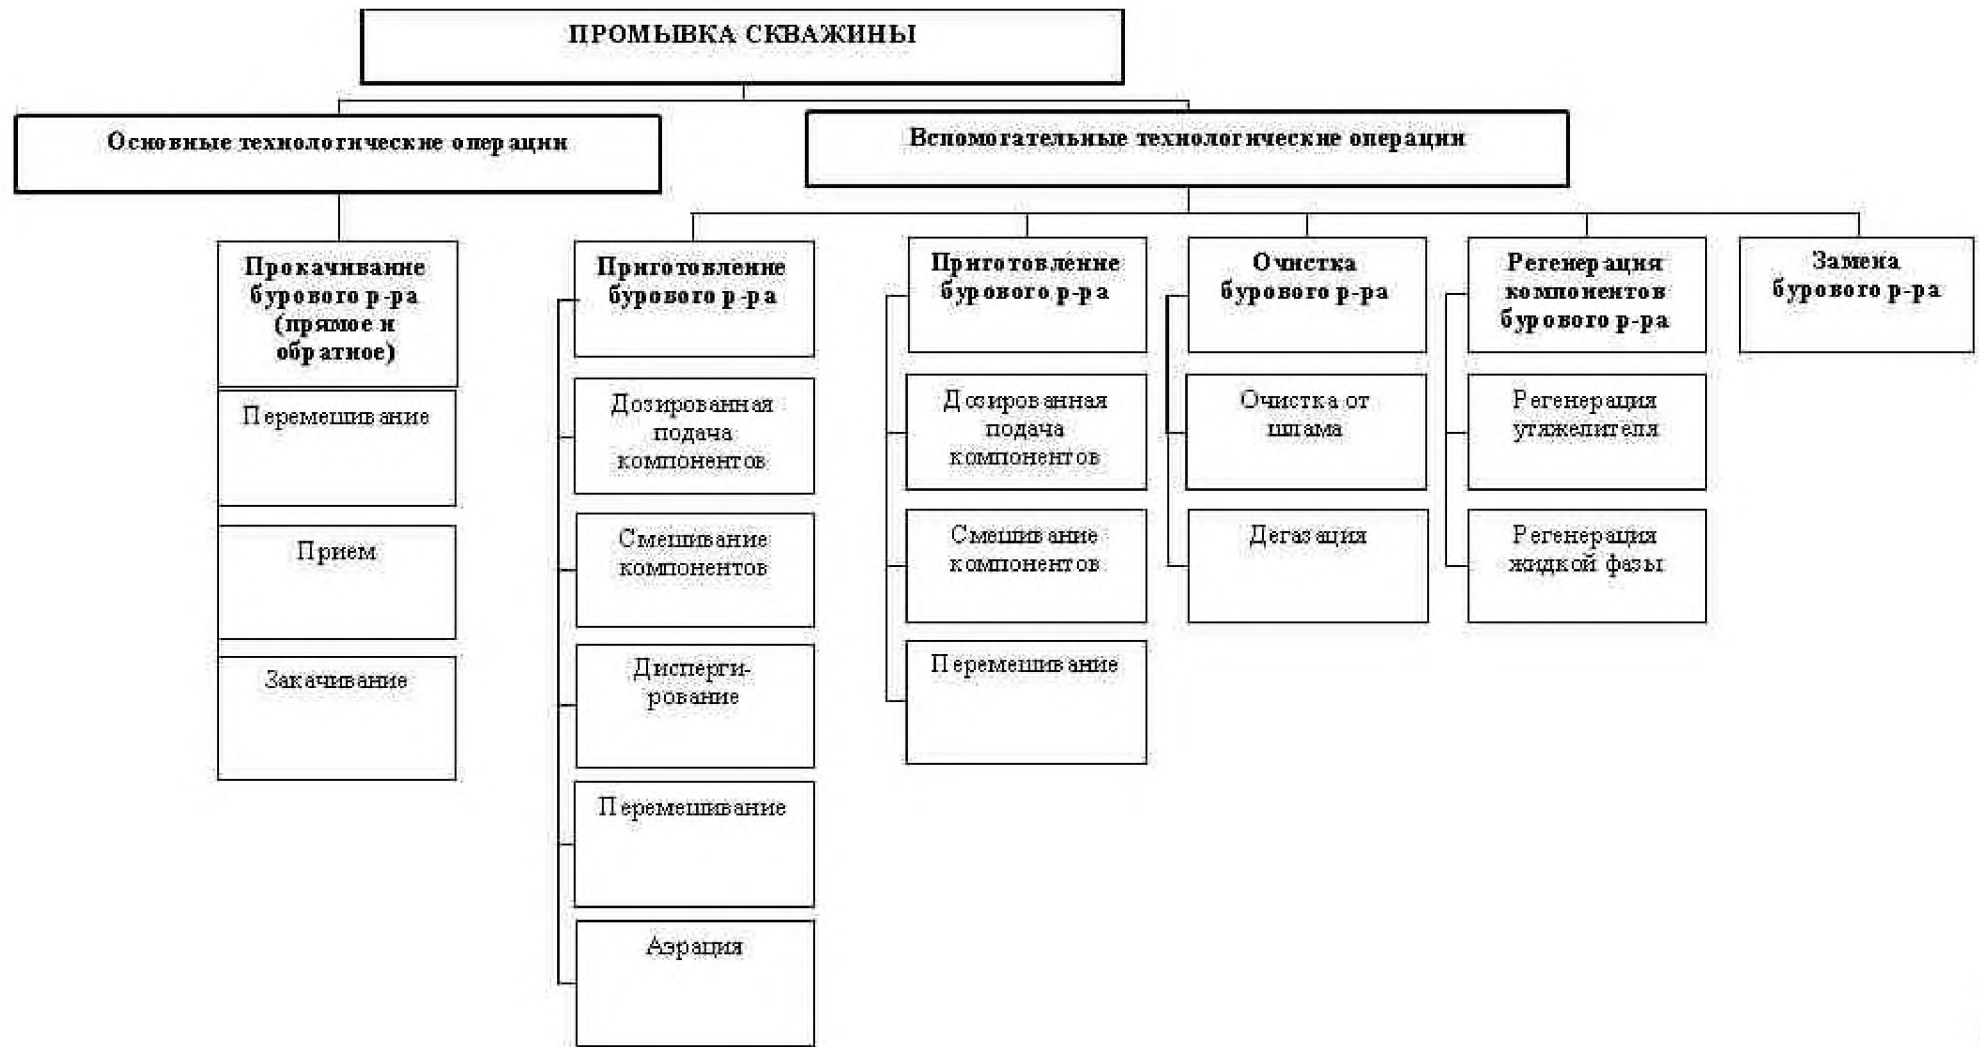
ПРОМЫВКА СКВАЖИНЫ

Основные технологические операции

Вспомогательные технологические операции

Прокачивание бурового р-ра (прямое и обратное)

Перемешивание

Прием

Закачивание

Приготовление бурового р-ра

Дозированная подача компонентов

Смешивание компонентов

Диспергирование

Перемешивание

Аэрация

Приготовление бурового р-ра

Дозированная подача компонентов

Смешивание компонентов

Перемешивание

Очистка бурового р-ра

Очистка от шлама

Дегазация

Регенерация компонентов бурового р-ра

Регенерация утяжелителя

Регенерация жидкой фазы

Замена бурового р-ра